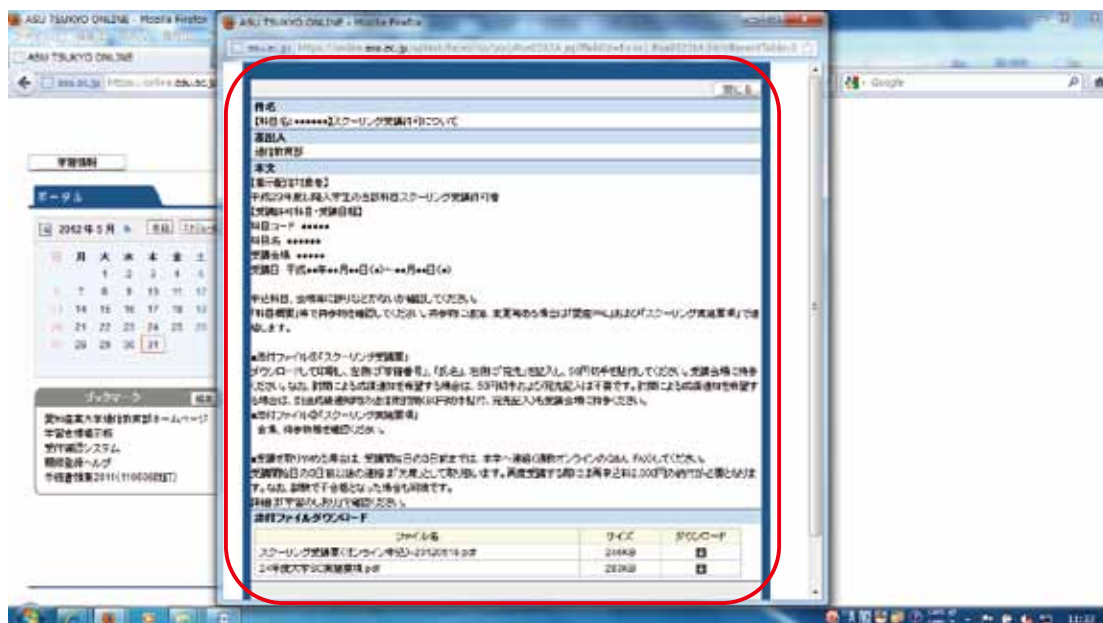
ASU TSUKYO ONLINE - Mozilla Firefox

ASU TSUKYO ONLINE - Mozilla Firefox

ASU TSUKYO ONLINE

Google

学習情報

ポータル

2012年5月

| 日 | 月 | 火 | 水 | 木 | 金 | 土 |
|---|---|---|---|---|---|---|
| | | 1 | 2 | 3 | 4 | 5 |
| 6 | 7 | 8 | 9 | 10 | 11 | 12 |
| 13 | 14 | 15 | 16 | 17 | 18 | 19 |
| 20 | 21 | 22 | 23 | 24 | 25 | 26 |
| 27 | 28 | 29 | 30 | 31 | | |

ブックマーク

愛知産業大学通信教育部ホームページ
学習支援システム
履修登録ヘルプ
手引書閲覧2011(110608改訂)

閉じる

件名
【科目名】●●●●●●●スクーリング受講許可について

差出人
通信教育部

本文
【重要】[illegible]
平成24年度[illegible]スクーリング受講許可者
【受講科目・受講日程】
科目コード ●●●●●
科目名 ●●●●●●
受講会場 ●●●●●
受講日 平成●●年●●月●●日(●)~●●月●●日(●)

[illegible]

●添付ファイル①「スクーリング受講票」
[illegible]

●添付ファイル②「スクーリング実施要項」
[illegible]

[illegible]

添付ファイルダウンロード

| ファイル名 | サイズ | ダウンロード |
|---|---|---|
| スクーリング受講票(オンライン申込)-20120515.pdf | 244KB | |
| 24年度大学SC実施要項.pdf | 283KB | |